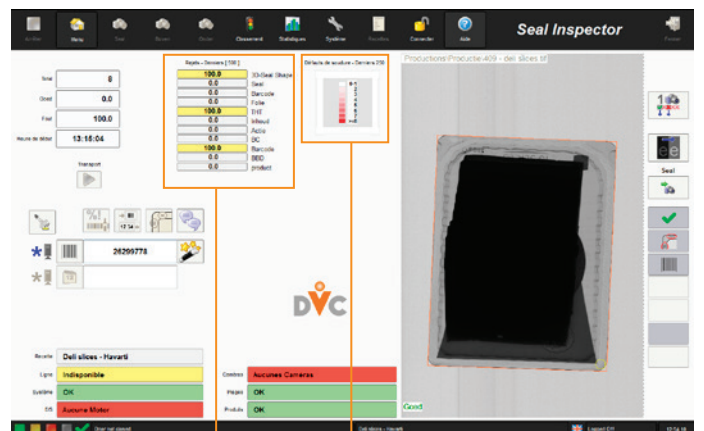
Seal Inspector

Menu
Classement
Statistiques
Système
Connecter
Aide

Total 0
Good 0.0
Fail 100.0
Heure de début 13:15:04

Transport

Rejets - Derniers [100]
100.0 3D-Seal Shape
0.0 Seal
0.0 Barcode
0.0 Folie
100.0 DHT
0.0 Inhoud
0.0 Actie
0.0 SC
100.0 Barcode
0.0 BBD
0.0 product

Défauts de soudure - Derniers 250

Productions\Production409 - deli slices.tif

26299778

DVC

Seal

Recette Deli slices - Havarti
Ligne Indisponible
Système OK
DS Aucune Motor

Caméras Aucunes Cameras
Pièges OK
Produits OK

Good

Deli slices - Havarti